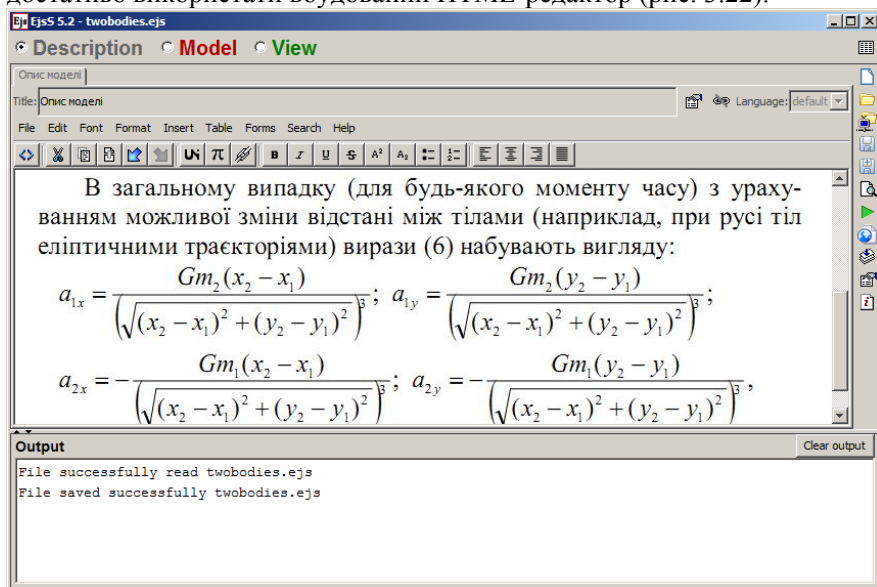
достатньо використати вбудований HTML-редактор (рис. 3.22).

EjsS 5.2 - twobodies.ejs

Description Model View

Опис моделі

Title: Опис моделі

Language: default

File Edit Font Format Insert Table Forms Search Help

В загальному випадку (для будь-якого моменту часу) з урахуванням можливої зміни відстані між тілами (наприклад, при русі тіл еліптичними траєкторіями) вирази (6) набувають вигляду:

$a_{1x} = \frac{Gm_2(x_2 - x_1)}{\left(\sqrt{(x_2 - x_1)^2 + (y_2 - y_1)^2}\right)^3}$; $a_{1y} = \frac{Gm_2(y_2 - y_1)}{\left(\sqrt{(x_2 - x_1)^2 + (y_2 - y_1)^2}\right)^3}$;

$a_{2x} = -\frac{Gm_1(x_2 - x_1)}{\left(\sqrt{(x_2 - x_1)^2 + (y_2 - y_1)^2}\right)^3}$; $a_{2y} = -\frac{Gm_1(y_2 - y_1)}{\left(\sqrt{(x_2 - x_1)^2 + (y_2 - y_1)^2}\right)^3}$,

Output

Clear output

File successfully read twobodies.ejs
File saved successfully twobodies.ejs